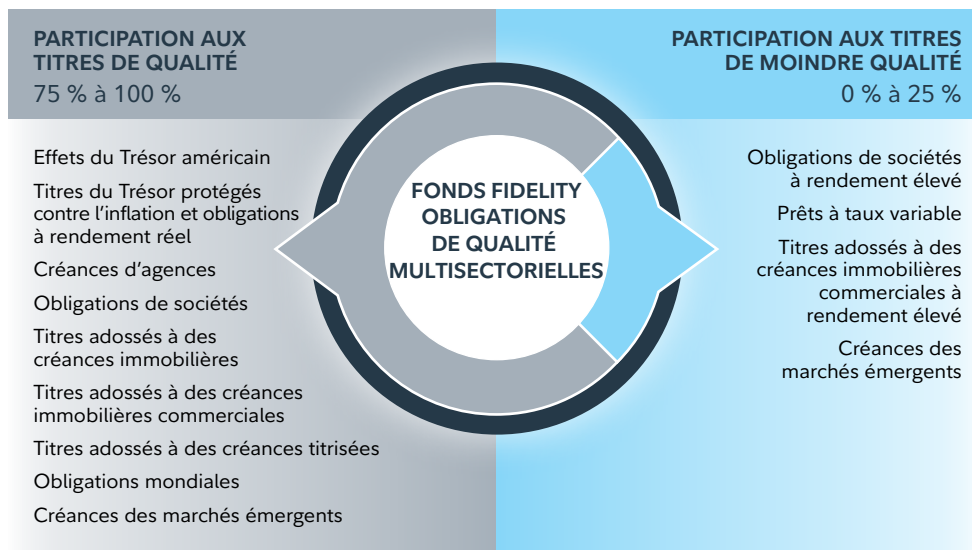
PARTICIPATION AUX TITRES DE QUALITÉ
75 % à 100 %

Effets du Trésor américain

Titres du Trésor protégés contre l'inflation et obligations à rendement réel

Créances d'agences

Obligations de sociétés

Titres adossés à des créances immobilières

Titres adossés à des créances immobilières commerciales

Titres adossés à des créances titrisées

Obligations mondiales

Créances des marchés émergents

FONDS FIDELITY OBLIGATIONS DE QUALITÉ MULTISECTORIELLES

PARTICIPATION AUX TITRES DE MOINDRE QUALITÉ
0 % à 25 %

Obligations de sociétés à rendement élevé

Prêts à taux variable

Titres adossés à des créances immobilières commerciales à rendement élevé

Créances des marchés émergents